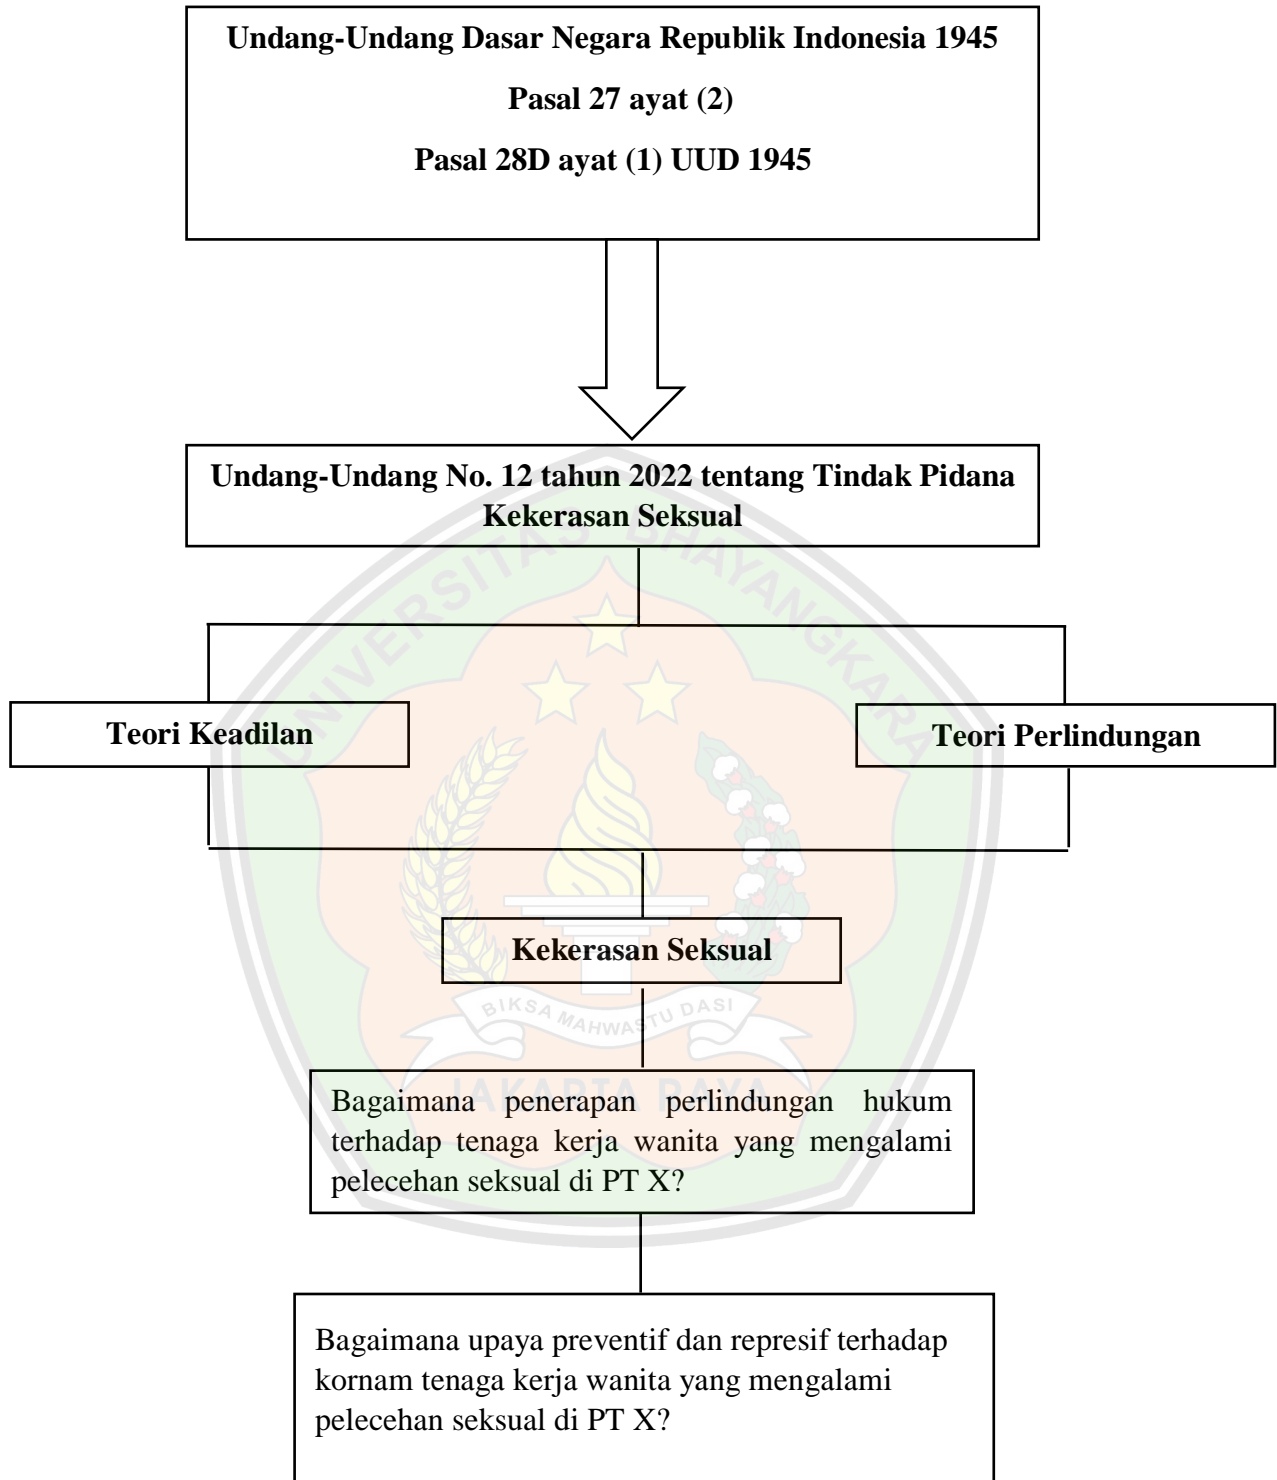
Undang-Undang Dasar Negara Republik Indonesia 1945

Pasal 27 ayat (2)

Pasal 28D ayat (1) UUD 1945

Undang-Undang No. 12 tahun 2022 tentang Tindak Pidana Kekerasan Seksual

Teori Keadilan

Teori Perlindungan

Kekerasan Seksual

Bagaimana penerapan perlindungan hukum terhadap tenaga kerja wanita yang mengalami pelecehan seksual di PT X?

Bagaimana upaya preventif dan represif terhadap kornam tenaga kerja wanita yang mengalami pelecehan seksual di PT X?

UNIVERSITAS BHAYANGKARA

BIKSA MAHWASTU DASI

JAKARTA RAYA